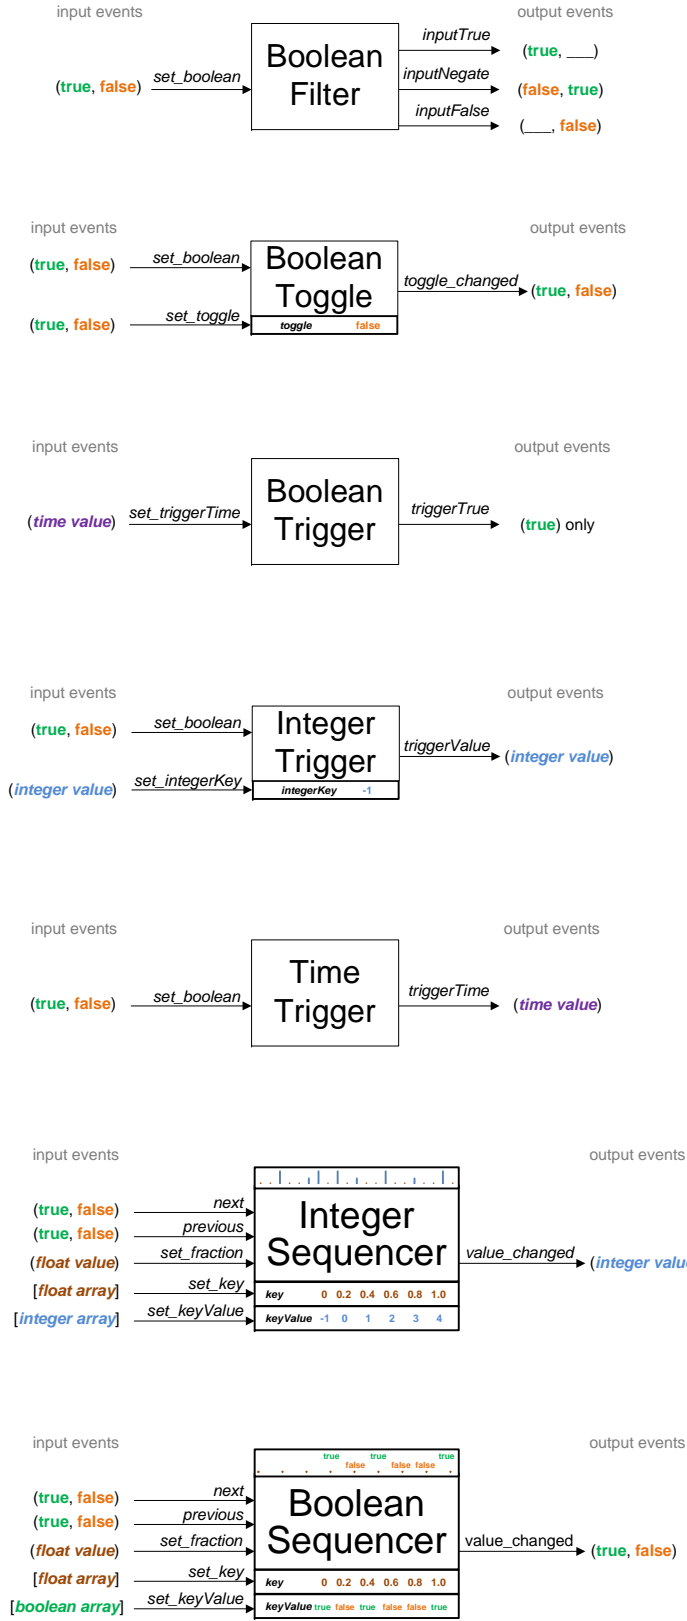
input events

output events

Boolean Filter

(true, false)  set_boolean

inputTrue (true, ___)

inputNegate (false, true)

inputFalse (___, false)

input events

output events

Boolean Toggle

(true, false)  set_boolean

(true, false)  set_toggle

toggle  false

toggle_changed (true, false)

input events

output events

Boolean Trigger

(time value)  set_triggerTime

triggerTrue  (true) only

input events

output events

Integer Trigger

(true, false)  set_boolean

(integer value)  set_integerKey

integerKey  -1

triggerValue (integer value)

input events

output events

Time Trigger

(true, false)  set_boolean

triggerTime  (time value)

input events

output events

Integer Sequencer

(true, false)  next

(true, false)  previous

(float value)  set_fraction

[float array]  set_key

[integer array]  set_keyValue

| key | 0 | 0.2 | 0.4 | 0.6 | 0.8 | 1.0 |
|---|---|---|---|---|---|---|
| keyValue | -1 | 0 | 1 | 2 | 3 | 4 |

value_changed  (integer valu

input events

output events

true true true
false false false

Boolean Sequencer

(true, false)  next

(true, false)  previous

(float value)  set_fraction

[float array]  set_key

[boolean array]  set_keyValue

| key | 0 | 0.2 | 0.4 | 0.6 | 0.8 | 1.0 |
|---|---|---|---|---|---|---|
| keyValue | true false | true | false | false | true |

value_changed  (true, false)